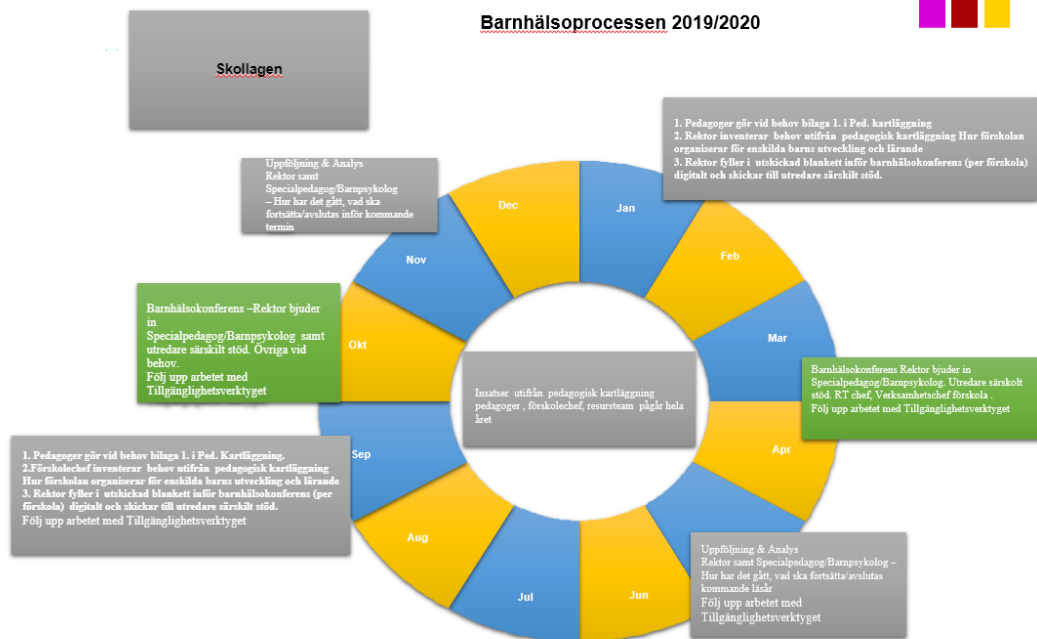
Barnhälsoprocessen 2019/2020

Skollagen

1. Pedagoger gör vid behov bilaga 1. i Ped. kartläggning
2. Rektor inventerar behov utifrån pedagogisk kartläggning Hur förskolan organiserar för enskilda barns utveckling och lärande
3. Rektor fyller i utskickad blankett inför barnhälsokonferens (per förskola) digitalt och skickar till utredare särskilt stöd.

Uppföljning & Analys
Rektor samt Specialpedagog/Barnpsykolog – Hur har det gått, vad ska fortsätta/avslutas inför kommande termin

Dec

Jan

Feb

Mar

Apr

Jun

Jul

Aug

Sep

Okt

Nov

Barnhälsokonferens –Rektor bjuder in Specialpedagog/Barnpsykolog samt utredare särskilt stöd. Övriga vid behov.
Följ upp arbetet med Tillgänglighetsverktyget

Insatser utifrån pedagogisk kartläggning pedagoger , förskolechef, resursteam pågår hela året

Barnhälsokonferens Rektor bjuder in Specialpedagog/Barnpsykolog. Utredare särskolt stöd. RT chef, Verksamhetschef förskola .
Följ upp arbetet med Tillgänglighetsverktyget

1. Pedagoger gör vid behov bilaga 1. i Ped. Kartläggning.
2.Förskolechef inventerar behov utifrån pedagogisk kartläggning Hur förskolan organiserar för enskilda barns utveckling och lärande
3. Rektor fyller i utskickad blankett inför barnhälsokonferens (per förskola) digitalt och skickar till utredare särskilt stöd.
Följ upp arbetet med Tillgänglighetsverktyget

Uppföljning & Analys
Rektor samt Specialpedagog/Barnpsykolog – Hur har det gått, vad ska fortsätta/avslutas kommande läsår
Följ upp arbetet med Tillgänglighetsverktyget